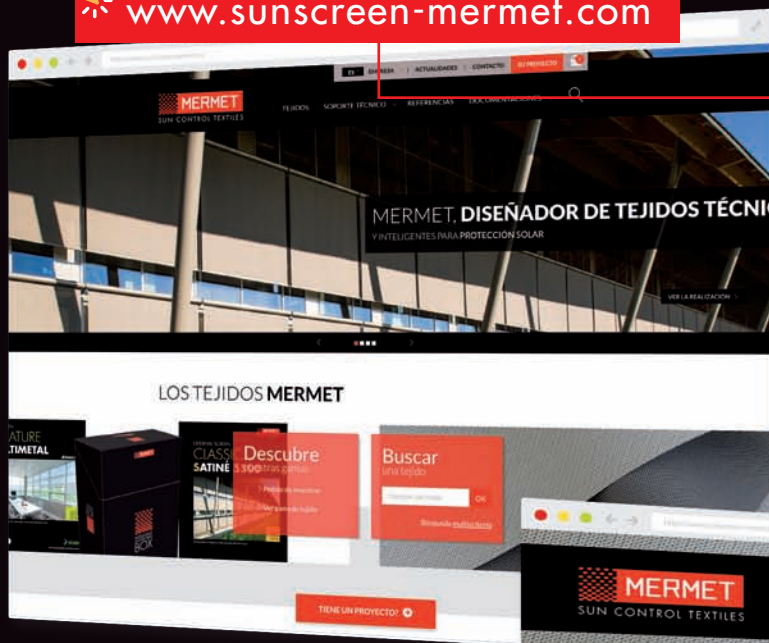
www.sunscreen-mermet.com

ES EMPRESA | ACTUALIDADES | CONTACTO SU PROYECTO

MERMET
SUN CONTROL TEXTILES

TEJIDOS SOPORTE TÉCNICO REFERENCIAS DOCUMENTACIÓN

MERMET, DISEÑADOR DE TEJIDOS TÉCNI
Y INTELIGENTES PARA PROTECCIÓN SOLAR

VER LA REALIZACIÓN

LOS TEJIDOS MERMET

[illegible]ATURE
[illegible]TIMETAL

CLASS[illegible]
SATINÉ 5500

BOX

Descubre
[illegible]stras gamas

Buscar
un tejido

OK

TIENE UN PROYECTO?

MERMET
SUN CONTROL TEXTILES